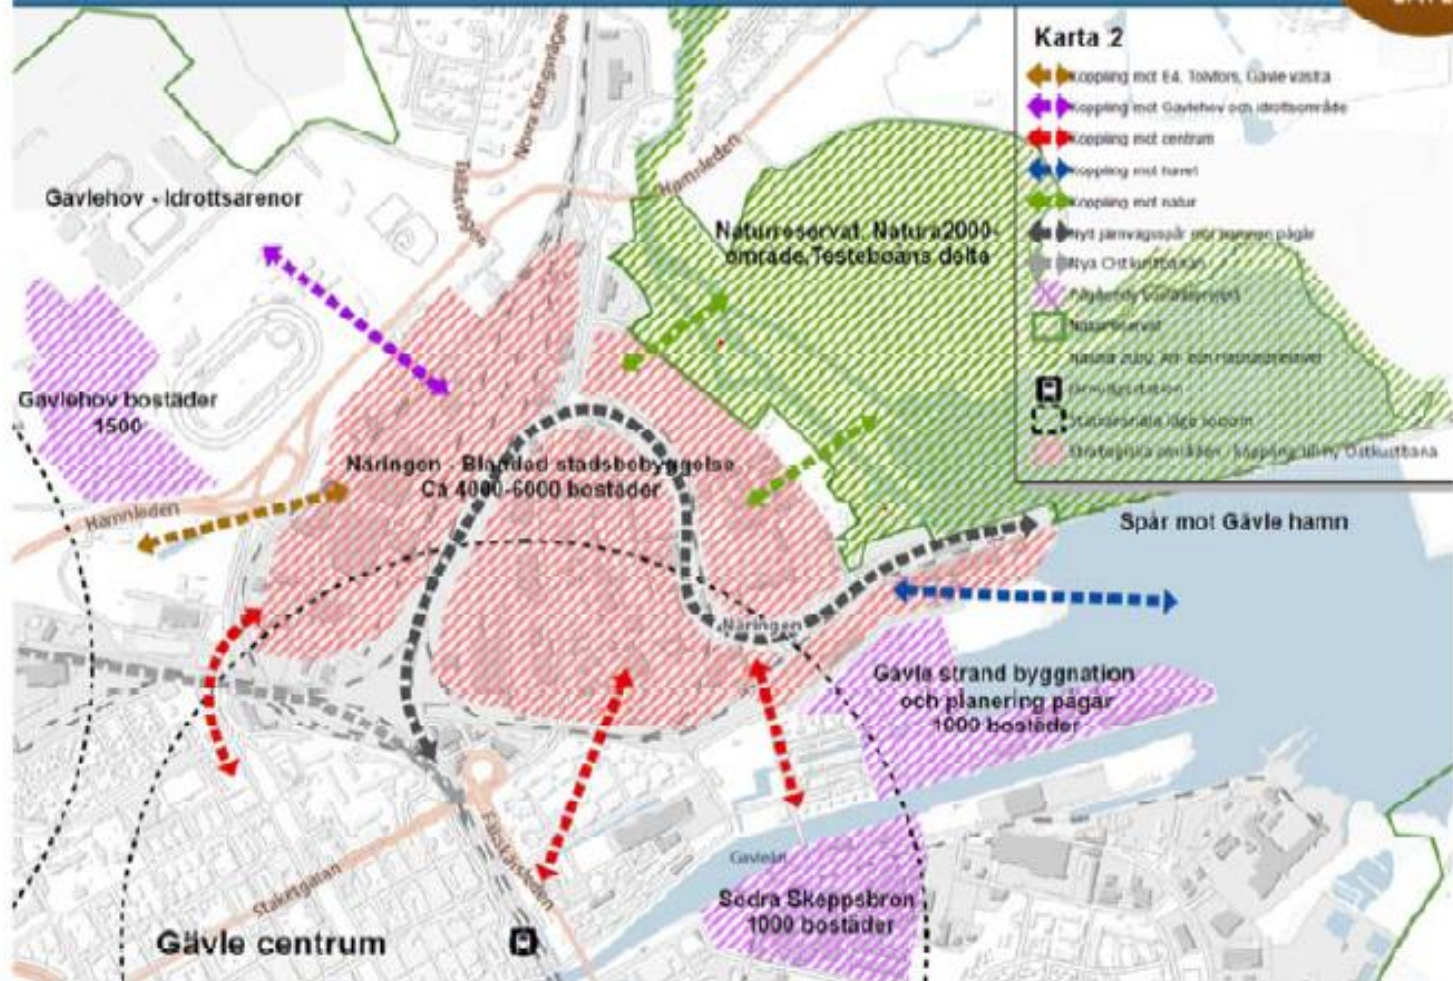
Karta 2

Koppling mot E4, Tolvfors, Gävle västra

Koppling mot Gavlehov och idrottsområde

Koppling mot centrum

Koppling mot havet

Koppling mot natur

Nytt järnvägsspår mot hamnen pågår

Nya Ostkustbanan

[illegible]

Naturreservat

Natura 2000 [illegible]

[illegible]

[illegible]

Strategiska områden - koppling till ny Ostkustbana

Norra Kungsvägen

Hamnleden

Gavlehov - Idrottsarenor

Naturreservat, Natura2000-område,Testeboåns delta

Gavlehov bostäder 1500

Näringen - Blandad stadsbebyggelse Ca 4000-6000 bostäder

Hamnleden

Spår mot Gävle hamn

Näringen

Gävle strand byggnation och planering pågår 1000 bostäder

Gavleån

Södra Skeppsbron 1000 bostäder

Staketgatan

Gävle centrum